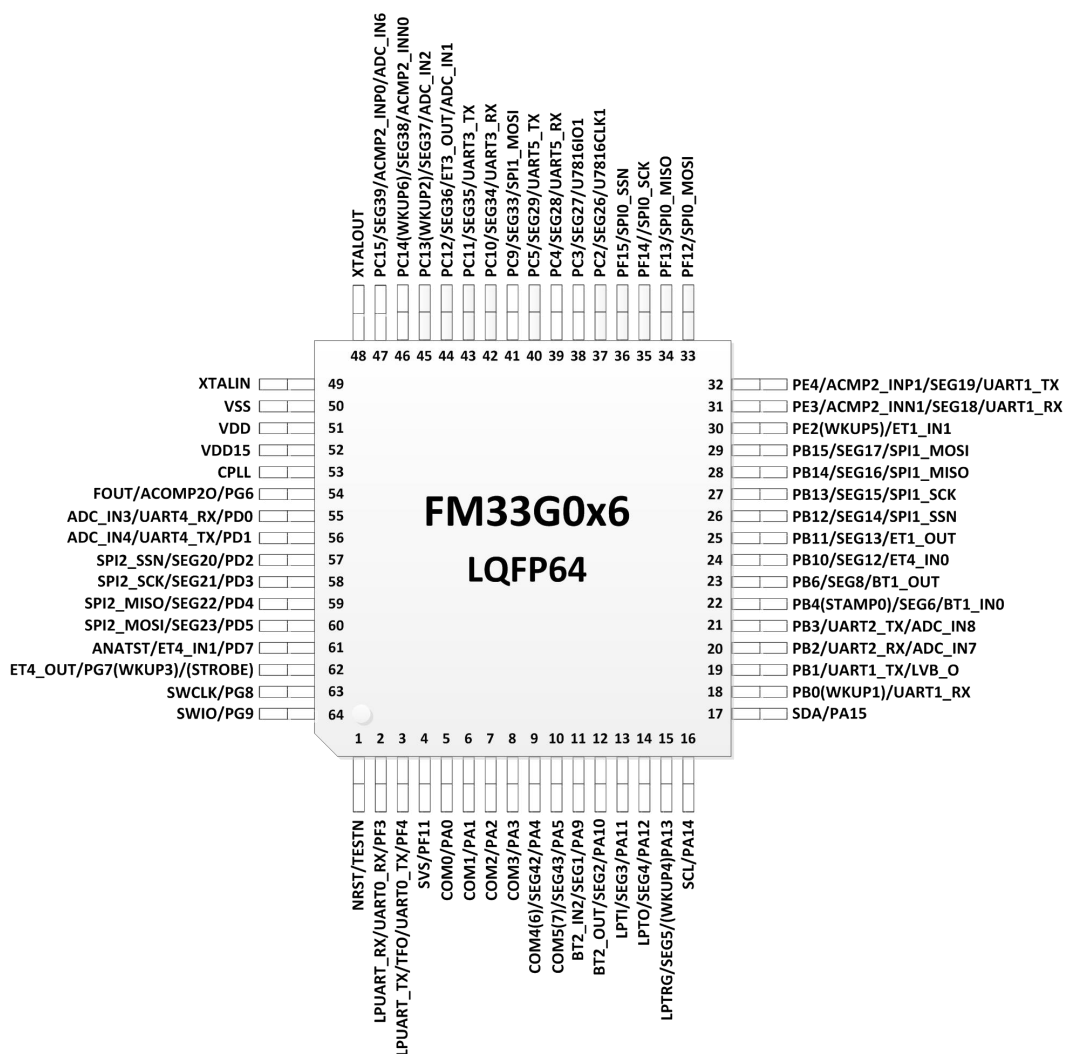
XTALOUT
PC15/SEG39/ACMP2_INP0/ADC_IN6
PC14(WKUP6)/SEG38/ACMP2_INN0
PC13(WKUP2)/SEG37/ADC_IN2
PC12/SEG36/ET3_OUT/ADC_IN1
PC11/SEG35/UART3_TX
PC10/SEG34/UART3_RX
PC9/SEG33/SPI1_MOSI
PC5/SEG29/UART5_TX
PC4/SEG28/UART5_RX
PC3/SEG27/U7816IO1
PC2/SEG26/U7816CLK1
PF15/SPI0_SSN
PF14//SPI0_SCK
PF13/SPI0_MISO
PF12/SPI0_MOSI

48 47 46 45 44 43 42 41 40 39 38 37 36 35 34 33

XTALIN 49
VSS 50
VDD 51
VDD15 52
CPLL 53
FOUT/ACOMP2O/PG6 54
ADC_IN3/UART4_RX/PD0 55
ADC_IN4/UART4_TX/PD1 56
SPI2_SSN/SEG20/PD2 57
SPI2_SCK/SEG21/PD3 58
SPI2_MISO/SEG22/PD4 59
SPI2_MOSI/SEG23/PD5 60
ANATST/ET4_IN1/PD7 61
ET4_OUT/PG7(WKUP3)/(STROBE) 62
SWCLK/PG8 63
SWIO/PG9 64

FM33G0x6
LQFP64

32 PE4/ACMP2_INP1/SEG19/UART1_TX
31 PE3/ACMP2_INN1/SEG18/UART1_RX
30 PE2(WKUP5)/ET1_IN1
29 PB15/SEG17/SPI1_MOSI
28 PB14/SEG16/SPI1_MISO
27 PB13/SEG15/SPI1_SCK
26 PB12/SEG14/SPI1_SSN
25 PB11/SEG13/ET1_OUT
24 PB10/SEG12/ET4_IN0
23 PB6/SEG8/BT1_OUT
22 PB4(STAMP0)/SEG6/BT1_IN0
21 PB3/UART2_TX/ADC_IN8
20 PB2/UART2_RX/ADC_IN7
19 PB1/UART1_TX/LVB_O
18 PB0(WKUP1)/UART1_RX
17 SDA/PA15

1 2 3 4 5 6 7 8 9 10 11 12 13 14 15 16

NRST/TESTN
LPUART_RX/UART0_RX/PF3
LPUART_TX/TFO/UART0_TX/PF4
SVS/PF11
COM0/PA0
COM1/PA1
COM2/PA2
COM3/PA3
COM4(6)/SEG42/PA4
COM5(7)/SEG43/PA5
BT2_IN2/SEG1/PA9
BT2_OUT/SEG2/PA10
LPTI/SEG3/PA11
LPTO/SEG4/PA12
LPTRG/SEG5/(WKUP4)PA13
SCL/PA14